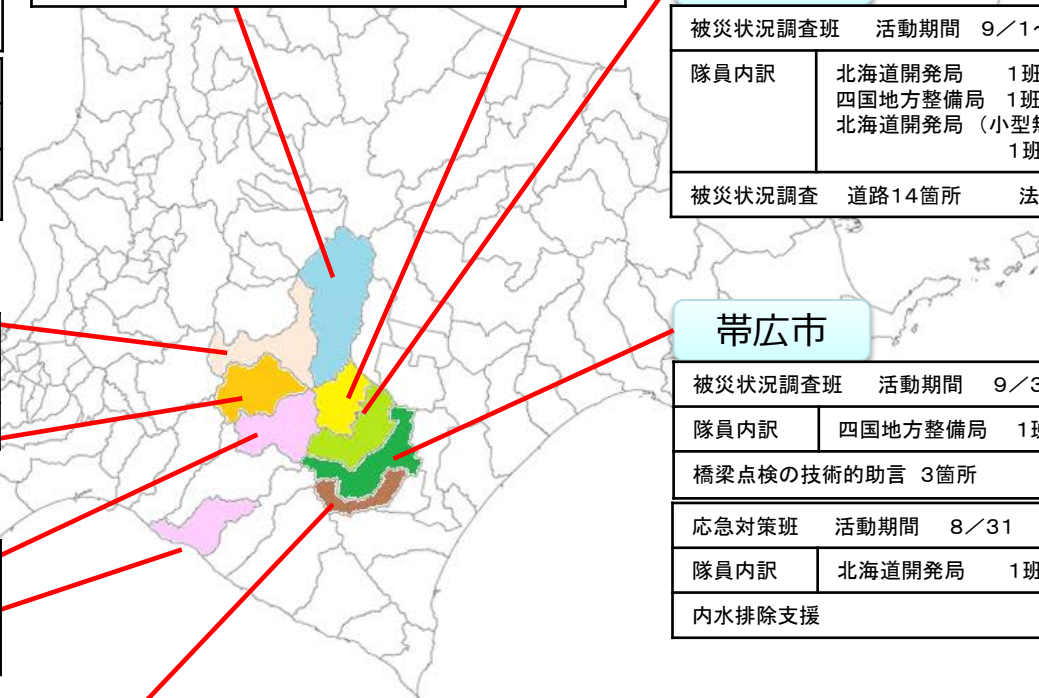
| 被災状況調査班 活動期間 9／1 |  |
|---|---|
| 隊員内訳 | 北海道開発局 1班 四国地方整備局 1班 北海道開発局（小型 1班 |
| 被災状況調査 道路14箇所 法 |  |

帯広市

| 被災状況調査班 活動期間 9／3 |  |
|---|---|
| 隊員内訳 | 四国地方整備局 1 |
| 橋梁点検の技術的助言 3箇所 |  |

| 応急対策班 活動期間 8／31 |  |
|---|---|
| 隊員内訳 | 北海道開発局 1班 |
| 内水排除支援 |  |